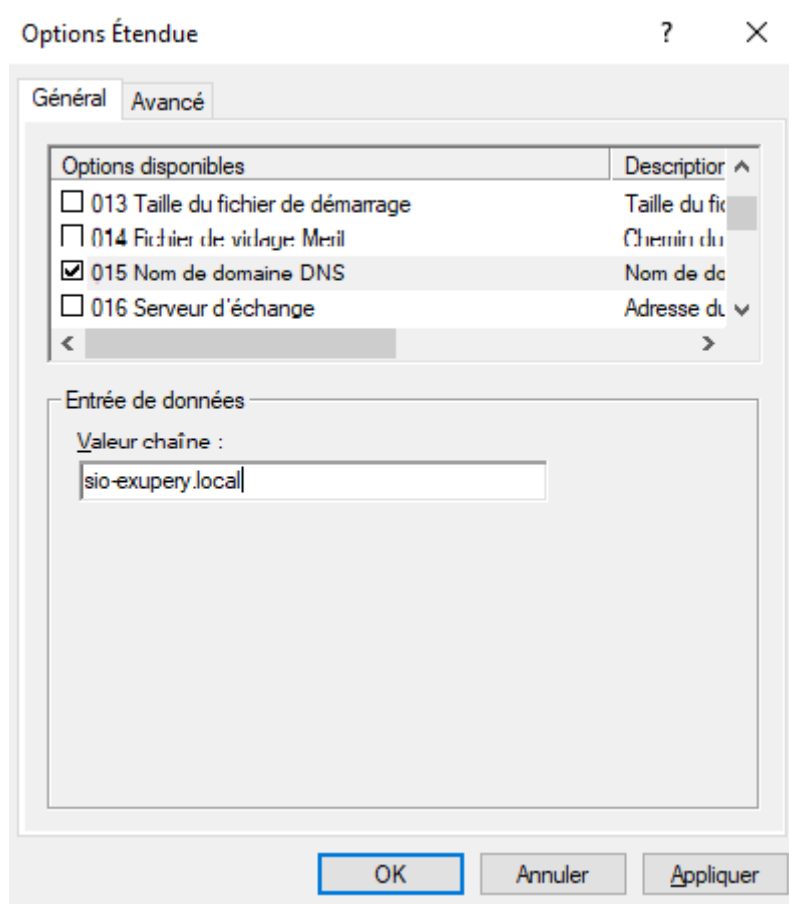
Options Étendue

?

×

Général

Avancé

| Options disponibles | Descriptior |
|---|---|
| ☐ 013 Taille du fichier de démarrage | Taille du fic |
| ☐ 014 Fichier de vidage Mém. | Chemin du |
| ☑ 015 Nom de domaine DNS | Nom de do |
| ☐ 016 Serveur d'échange | Adresse du |

Entrée de données

Valeur chaîne :

sio-exupery.local

OK

Annuler

Appliquer